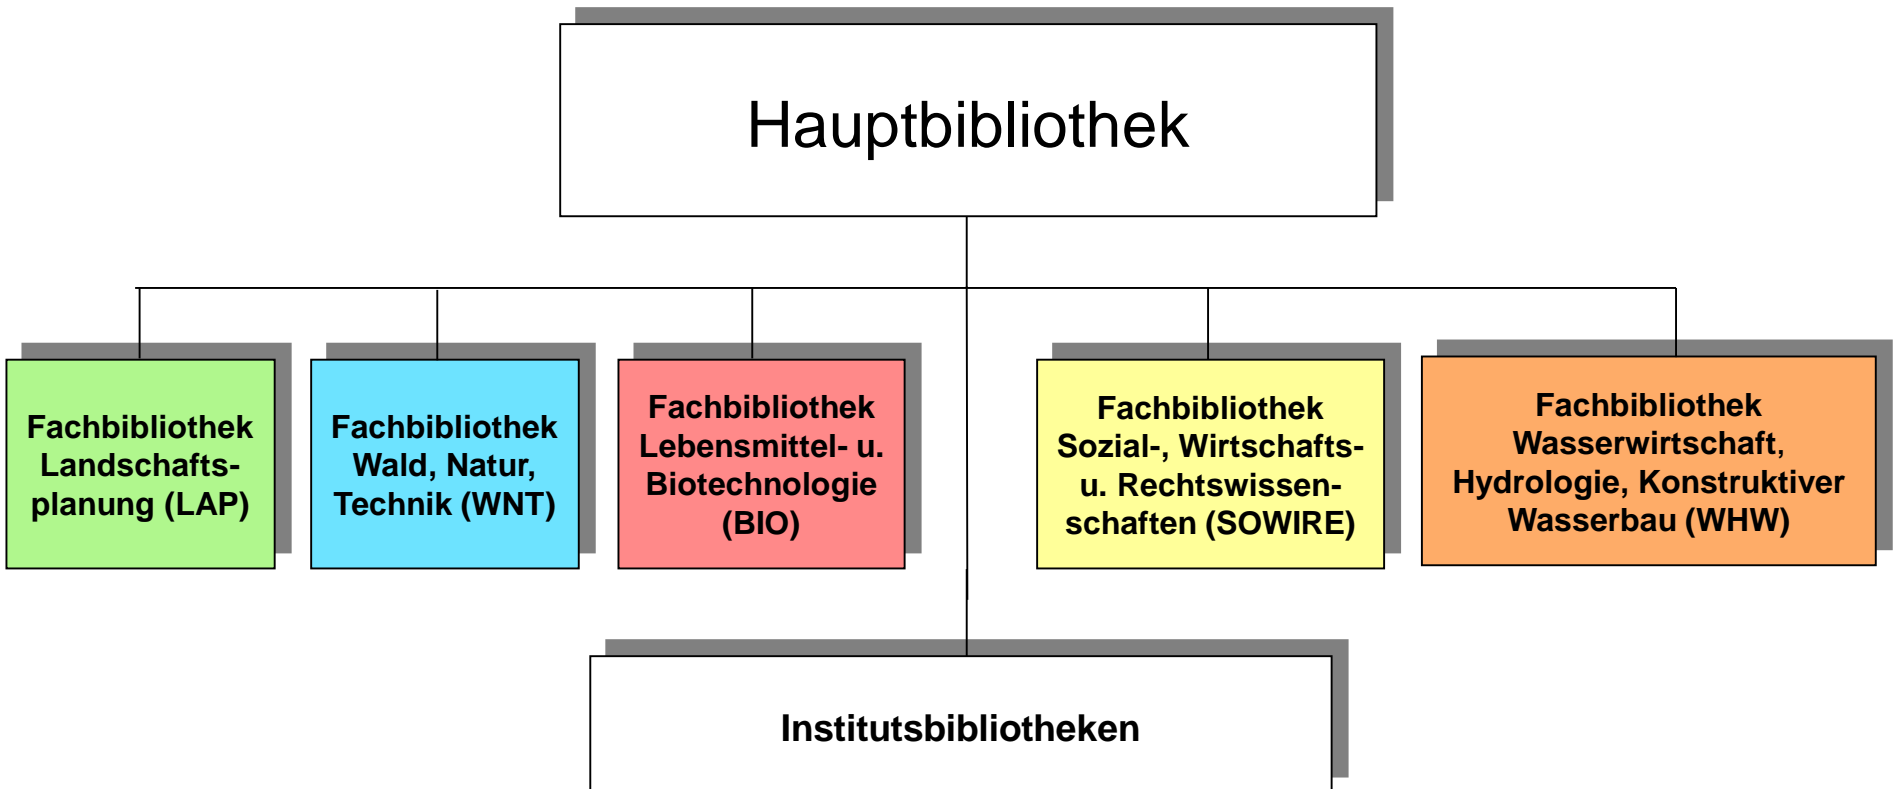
Hauptbibliothek

Fachbibliothek Landschaftsplanung (LAP)

Fachbibliothek Wald, Natur, Technik (WNT)

Fachbibliothek Lebensmittel- u. Biotechnologie (BIO)

Fachbibliothek Sozial-, Wirtschafts- u. Rechtswissenschaften (SOWIRE)

Fachbibliothek Wasserwirtschaft, Hydrologie, Konstruktiver Wasserbau (WHW)

Institutsbibliotheken